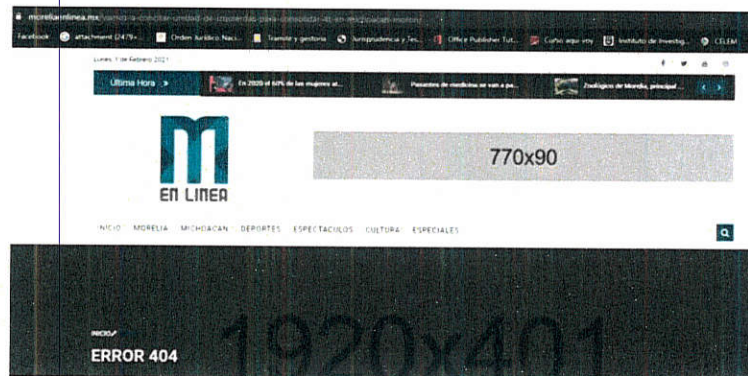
moreliaenlinea.mx/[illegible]

Facebook   attachment (2479... Orden Jurídico Naci... Tramite y gestoria Jurisprudencia y Tes... Office Publisher Tut... Curso aqui muy Instituto de Investig... CELEM

Lunes, 1 de Febrero 2021

Ultima Hora > En 2020 el 60% de las mujeres at... Pasantes de medicina se van a pa... Zoologico de Morelia, principal...

EN LINEA

770x90

INICIO MORELIA MICHOACAN DEPORTES ESPECTACULOS CULTURA ESPECIALES

1920x401

INICIO

ERROR 404